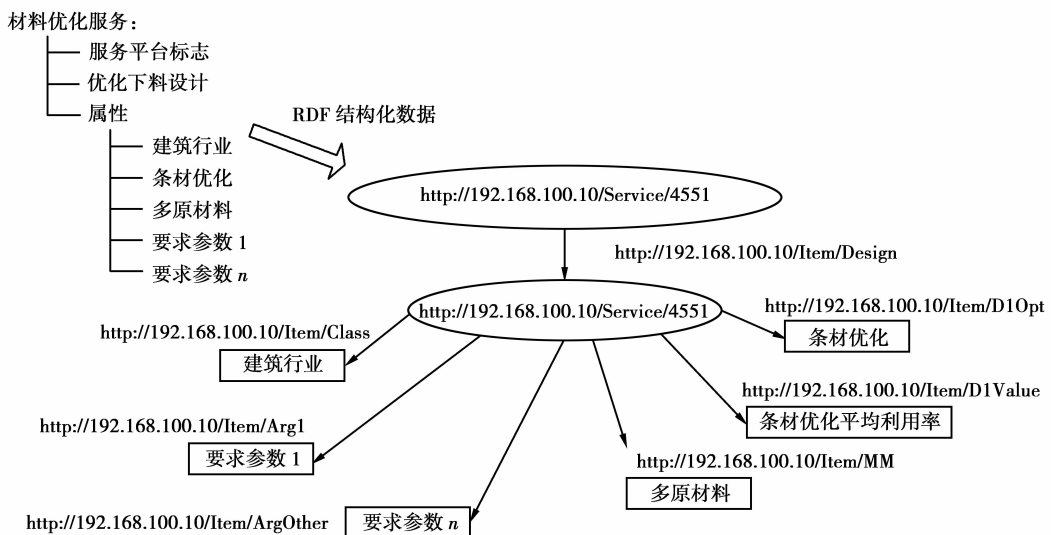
材料优化服务：
服务平台标志
优化下料设计
属性
建筑行业
条材优化
多原材料
要求参数 1
要求参数 $n$

RDF 结构化数据

http://192.168.100.10/Service/4551

http://192.168.100.10/Item/Design

http://192.168.100.10/Service/4551

http://192.168.100.10/Item/D1Opt
条材优化

http://192.168.100.10/Item/Class
建筑行业

http://192.168.100.10/Item/D1Value
条材优化平均利用率

http://192.168.100.10/Item/Arg1
要求参数 1

http://192.168.100.10/Item/MM
多原材料

http://192.168.100.10/Item/ArgOther
要求参数 $n$